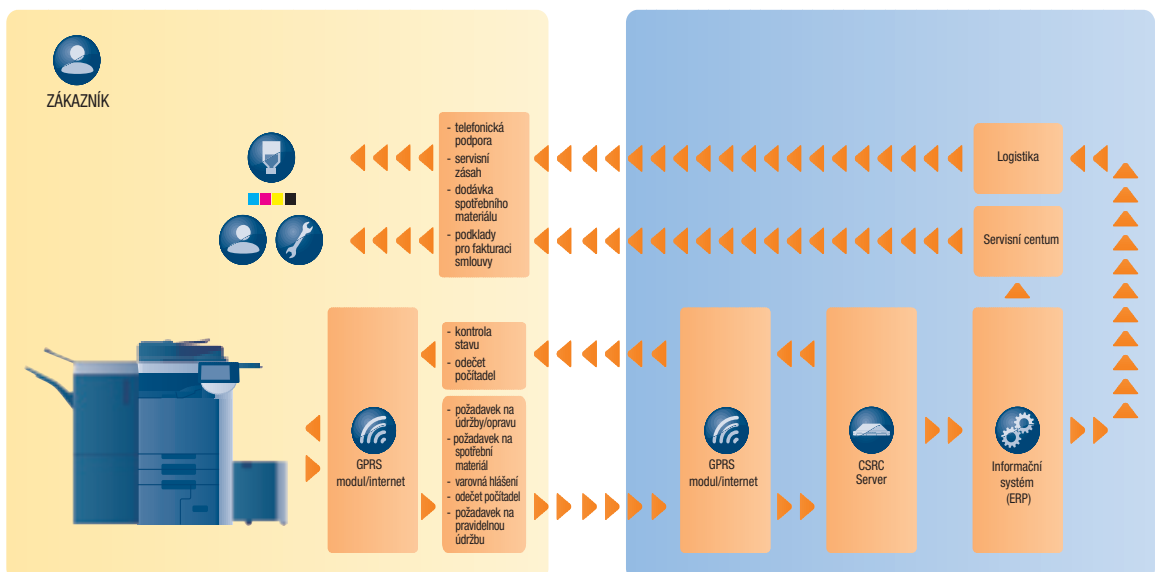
ZÁKAZNÍK

- telefonická podpora
- servisní zásah
- dodávka spotřebního materiálu
- podklady pro fakturaci smlouvy

Logistika

Servisní centum

- kontrola stavu
- odečet počítadel

- požadavek na údržby/opravu
- požadavek na spotřební materiál
- varovná hlášení
- odečet počítadel
- požadavek na pravidelnou údržbu

GPRS modul/internet

GPRS modul/internet

CSRC Server

Informační systém (ERP)